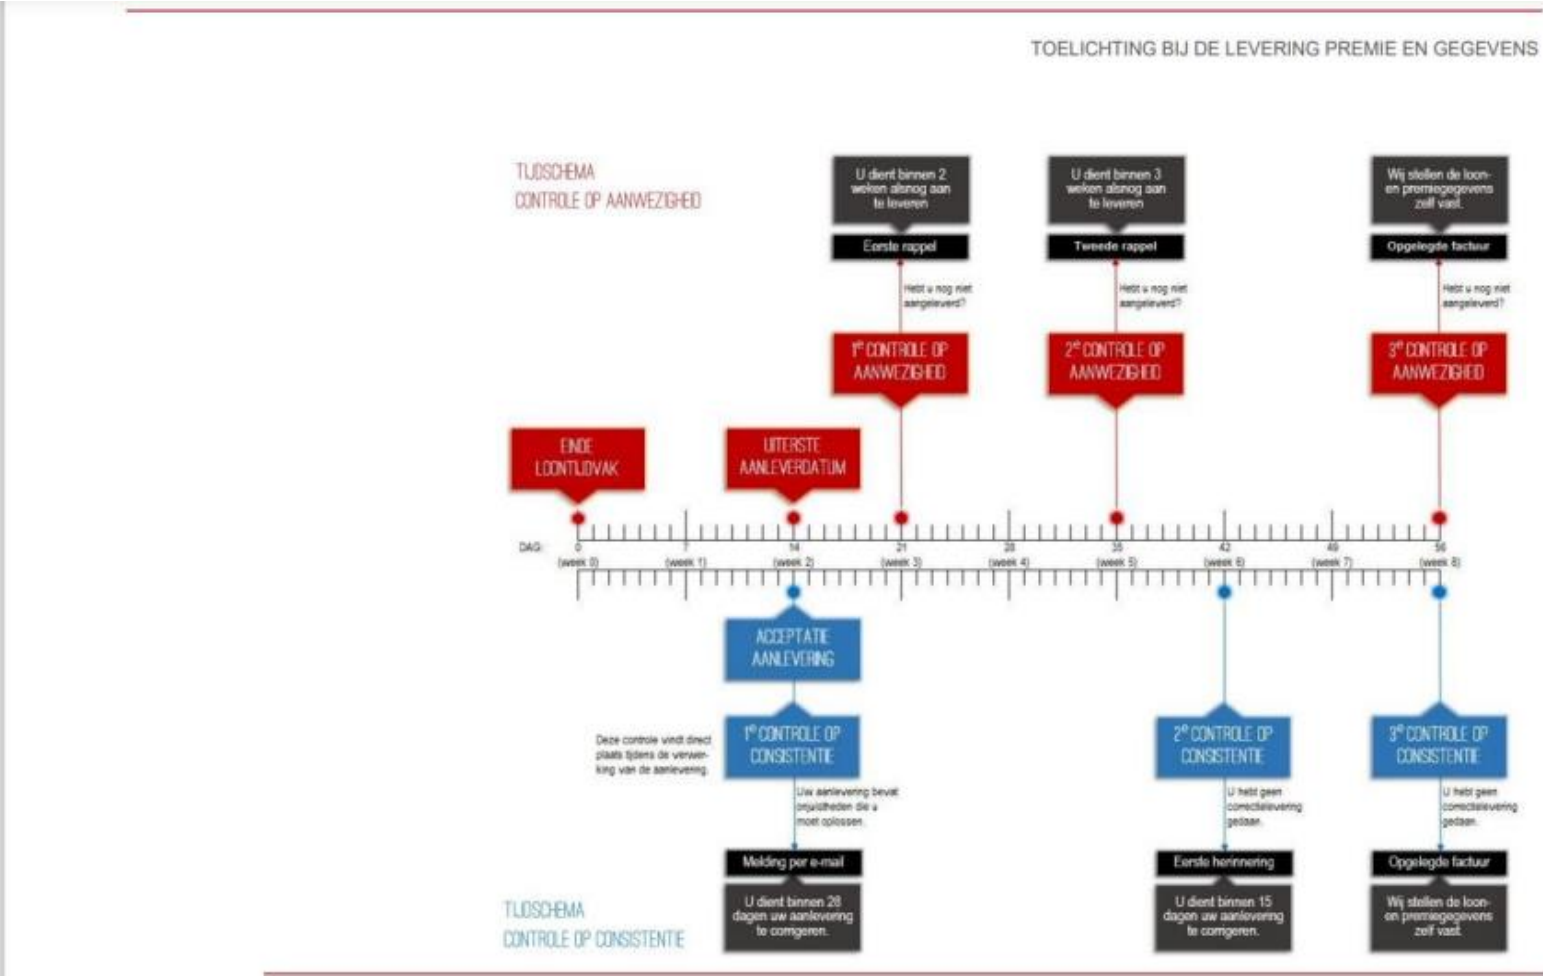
TOELICHTING BIJ DE LEVERING PREMIE EN GEGEVENS

TIJDSCHEMA
CONTROLE OP AANWEZIGHEID

U dient binnen 2 weken alsnog aan te leveren

Eerste rappel

Hebt u nog niet aangeleverd?

1$^e$ CONTROLE OP AANWEZIGHEID

U dient binnen 3 weken alsnog aan te leveren

Tweede rappel

Hebt u nog niet aangeleverd?

2$^e$ CONTROLE OP AANWEZIGHEID

Wij stellen de loon- en premiegegevens zelf vast.

Opgelegde factuur

Hebt u nog niet aangeleverd?

3$^e$ CONTROLE OP AANWEZIGHEID

EINDE LOONTIJDVAK

UITERSTE AANLEVERDATUM

DAG: 0 (week 0) 7 (week 1) 14 (week 2) 21 (week 3) 28 (week 4) 35 (week 5) 42 (week 6) 49 (week 7) 56 (week 8)

ACCEPTATIE AANLEVERING

Deze controle vindt direct plaats tijdens de verwerking van de aanlevering.

1$^e$ CONTROLE OP CONSISTENTIE

Uw aanlevering bevat onjuistheden die u moet oplossen.

Melding per e-mail

U dient binnen 28 dagen uw aanlevering te corrigeren.

2$^e$ CONTROLE OP CONSISTENTIE

U hebt geen correctielevering gedaan.

Eerste herinnering

U dient binnen 15 dagen uw aanlevering te corrigeren.

3$^e$ CONTROLE OP CONSISTENTIE

U hebt geen correctielevering gedaan.

Opgelegde factuur

Wij stellen de loon- en premiegegevens zelf vast.

TIJDSCHEMA
CONTROLE OP CONSISTENTIE